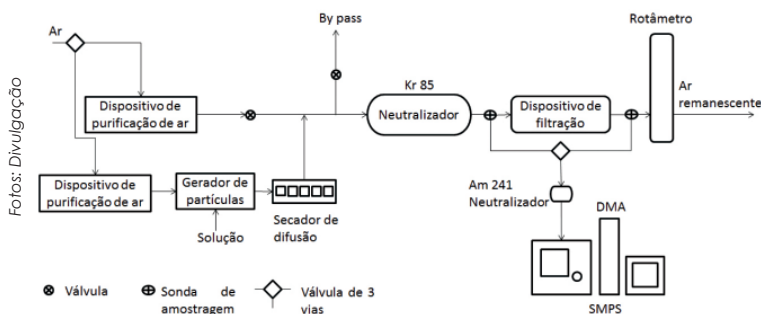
Fotos: Divulgação

Ar

By pass

Rotâmetro

Dispositivo de purificação de ar

Kr 85

Neutralizador

Dispositivo de filtração

Ar remanescente

Dispositivo de purificação de ar

Gerador de partículas

Secador de difusão

Solução

Am 241 Neutralizador

DMA

SMPS

Válvula

Sonda de amostragem

Válvula de 3 vias